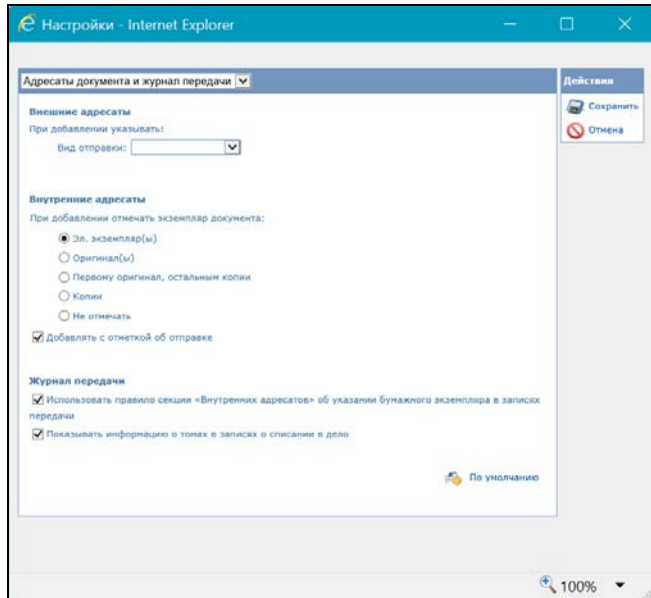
Настройки - Internet Explorer

Адресаты документа и журнал передачи

Действия

Сохранить

Отмена

Внешние адресаты

При добавлении указывать:

Вид отправки:

Внутренние адресаты

При добавлении отмечать экземпляр документа:

Эл. экземпляр(ы)

Оригинал(ы)

Первому оригинал, остальным копии

Копии

Не отмечать

Добавлять с отметкой об отправке

Журнал передачи

Использовать правило секции «Внутренних адресатов» об указании бумажного экземпляра в записях передачи

Показывать информацию о томах в записях о списании в дело

По умолчанию

100%